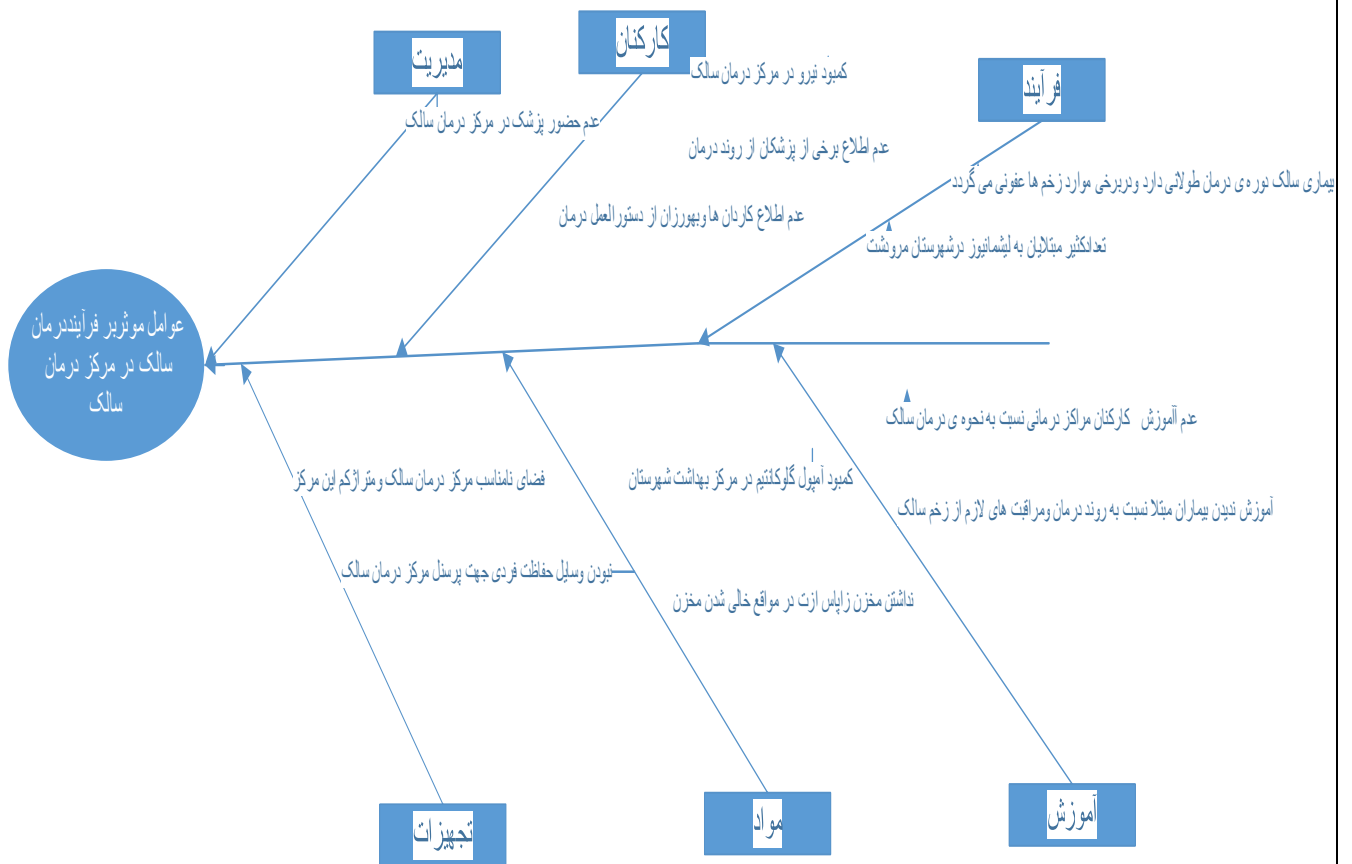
مدیریت

کارکنان

فرآیند

کمبود نیرو در مرکز درمان سالک

عدم حضور پزشک در مرکز درمان سالک

عدم اطلاع برخی از پزشکان از روند درمان

بیماری سالک دوره ی درمان طولانی دارد ودربرخی موارد زخم ها عفونی می گردد

عدم اطلاع کاردان ها وبهورزان از دستورالعمل درمان

تعدادکثیر مبتلایان به لیشمانیوز درشهرستان مرودشت

عوامل موثربر فرآیندرمان سالک در مرکز درمان سالک

عدم آموزش کارکنان مراکز درمانی نسبت به نحوه ی درمان سالک

فضای نامناسب مرکز درمان سالک ومتراژکم این مرکز

کمبود آمپول گلوکانتیم در مرکز بهداشت شهرستان

آموزش ندیدن بیماران مبتلا نسبت به روند درمان ومراقبت های لازم از زخم سالک

نبودن وسایل حفاظت فردی جهت پرسنل مرکز درمان سالک

نداشتن مخزن زاپاس ازت در مواقع خالی شدن مخزن

تجهیزات

مواد

آموزش